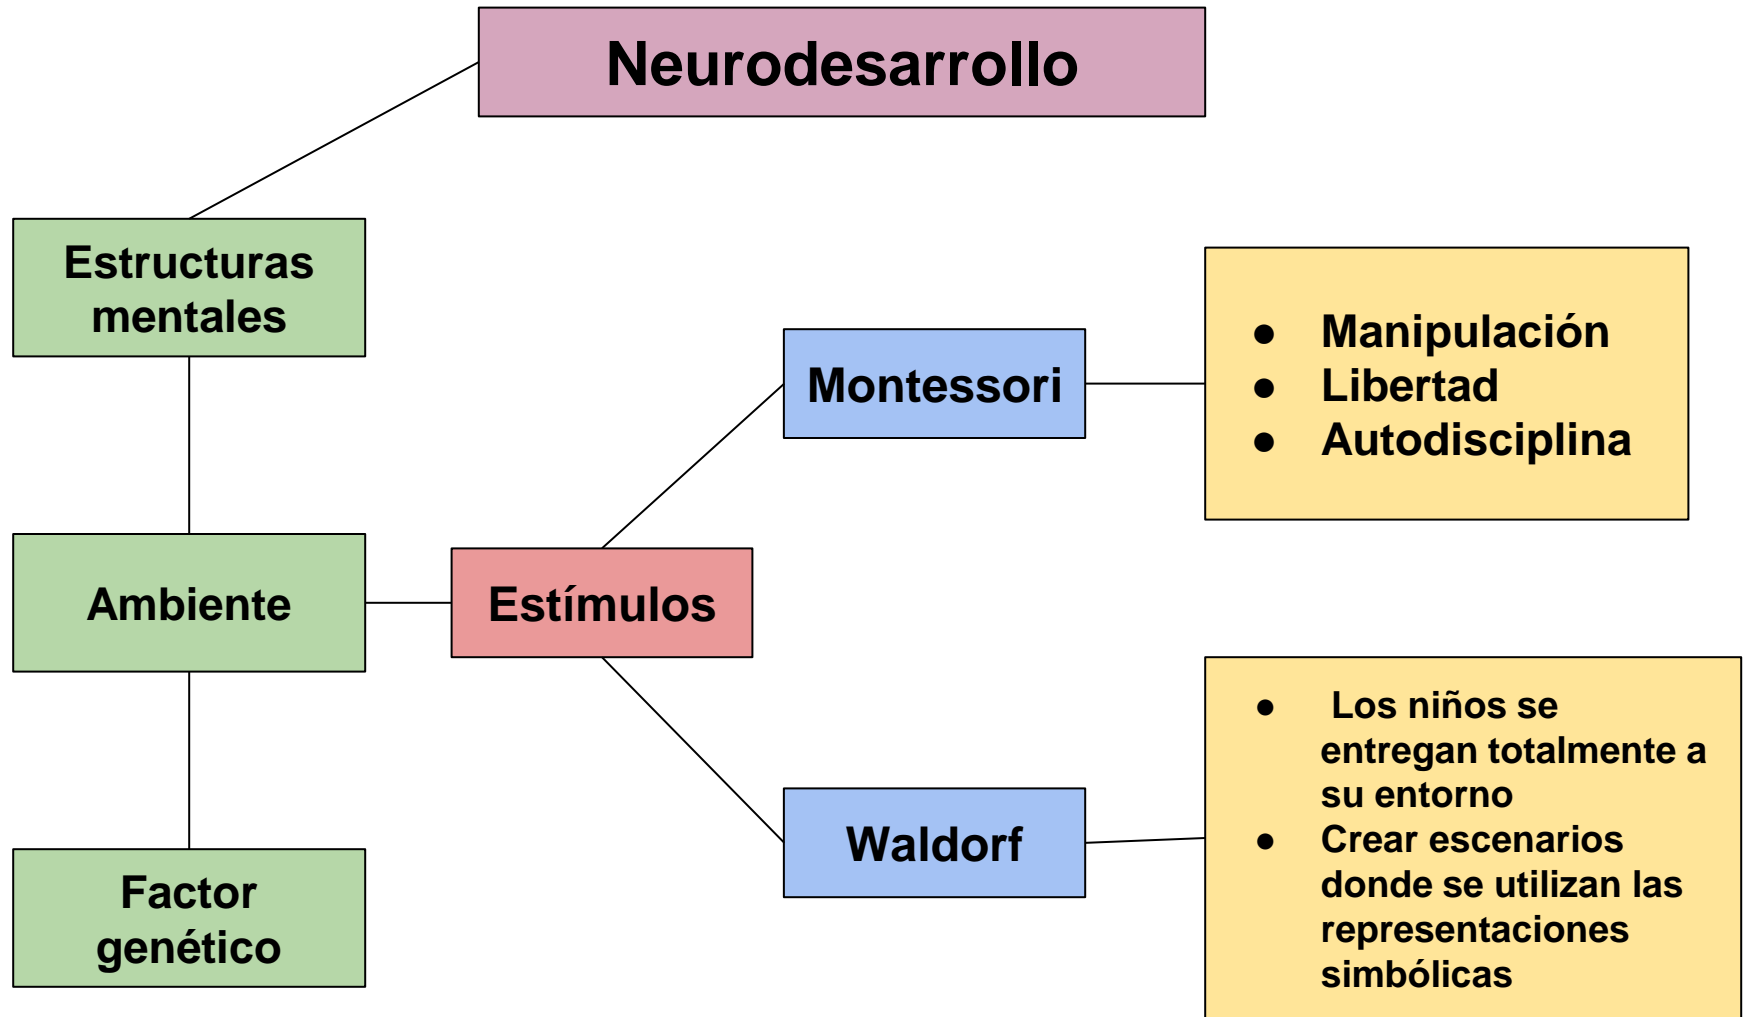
Neurodesarrollo

Estructuras mentales

Ambiente

Factor genético

Estímulos

Montessori

- Manipulación
- Libertad
- Autodisciplina

Waldorf

- Los niños se entregan totalmente a su entorno
- Crear escenarios donde se utilizan las representaciones simbólicas